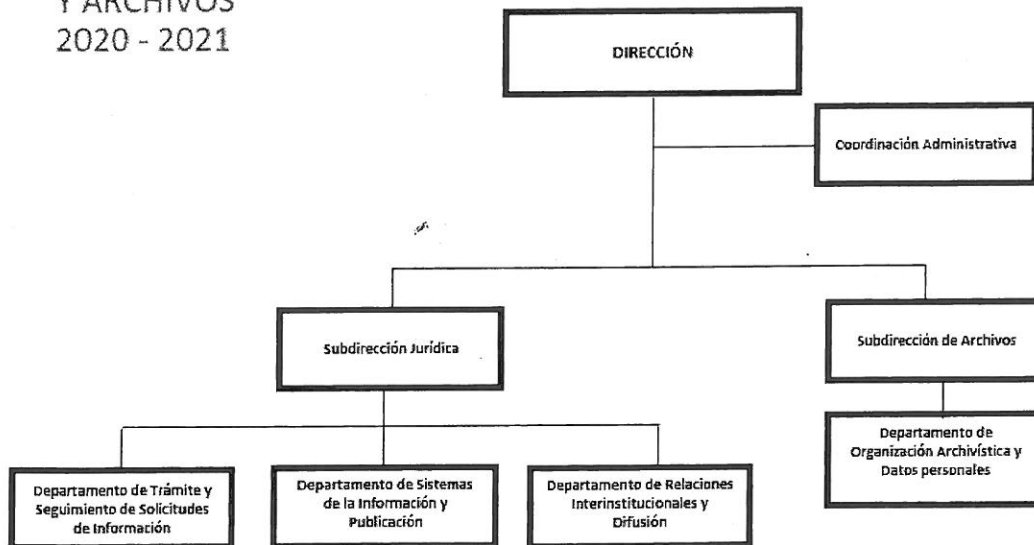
Y ARCHIVOS
2020 - 2021

DIRECCIÓN

Coordinación Administrativa

Subdirección Jurídica

Subdirección de Archivos

Departamento de Organización Archivística y Datos personales

Departamento de Trámite y Seguimiento de Solicitudes de Información

Departamento de Sistemas de la Información y Publicación

Departamento de Relaciones Interinstitucionales y Difusión